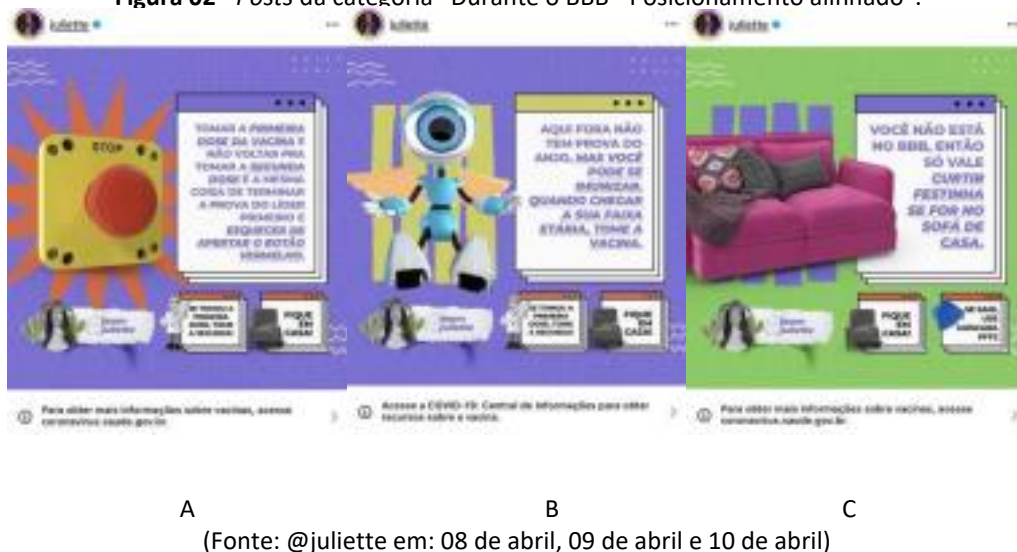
**Figura 02** - *Posts* da categoria "Durante o BBB" Posicionamento alinhado".

juliette

STOP

TOMAR A PRIMEIRA DOSE DA VACINA E NÃO VOLTAR PRA TOMAR A SEGUNDA DOSE É A MESMA COISA DE TERMINAR A PROVA DO LÍDER PRIMEIRO E ESQUECER DE APERTAR O BOTÃO VERMELHO.

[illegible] Juliette

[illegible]

FIQUE EM CASA!

Para obter mais informações sobre vacinas, acesse coronavirus.saude.gov.br

juliette

AQUI FORA NÃO TEM PROVA DO ANJO, MAS VOCÊ PODE SE IMUNIZAR. QUANDO CHEGAR A SUA FAIXA ETÁRIA, TOME A VACINA.

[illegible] Juliette

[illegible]

FIQUE EM CASA!

Acesse a COVID-19: Central de Informações para obter recursos sobre a vacina.

juliette

VOCÊ NÃO ESTÁ NO BBB, ENTÃO SÓ VALE CURTIR FESTINHA SE FOR NO SOFÁ DE CASA.

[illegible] Juliette

FIQUE EM CASA!

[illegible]

Para obter mais informações sobre vacinas, acesse coronavirus.saude.gov.br

A B C

(Fonte: @juliette em: 08 de abril, 09 de abril e 10 de abril)